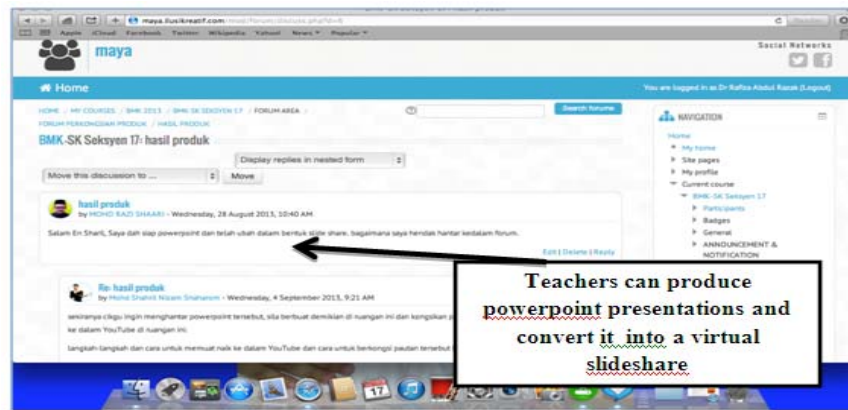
maya.ilusikreatif.com

Apple iCloud Facebook Twitter Wikipedia Yahoo! News Popular

maya

Social Networks

Home

You are logged in as Dr Rafiza Abdul Razak (Logout)

HOME / MY COURSES / BMK 2013 / BMK SK SEKSYEN 17 / FORUM AREA / FORUM PERKONGSIAN PRODUK / HASIL PRODUK

Search forums

BMK-SK Seksyen 17: hasil produk

Display replies in nested form

Move this discussion to ...

Move

hasil produk
by MOHD RAZI SHAARI - Wednesday, 28 August 2013, 10:40 AM

Salam En Sharil, Saya dah siap powerpoint dan telah ubah dalam bentuk slide share. bagaimana saya hendak hantar kedalam forum.

Edit | Delete | Reply

Re: hasil produk
by Mohd Shahril Nizam Shaharom - Wednesday, 4 September 2013, 9:21 AM

sekiranya cikgu ingin menghantar powerpoint tersebut, sila berbuat demikian di ruangan ini dan kongsikan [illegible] ke dalam YouTube di ruangan ini.

langkah-langkah dan cara untuk memuat naik ke dalam YouTube dan cara untuk berkongsi pautan tersebut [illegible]

NAVIGATION

Home
My home
Site pages
My profile
Current course
BMK-SK Seksyen 17
Participants
Badges
General
ANNOUNCEMENT & NOTIFICATION

Teachers can produce powerpoint presentations and convert it into a virtual slideshare